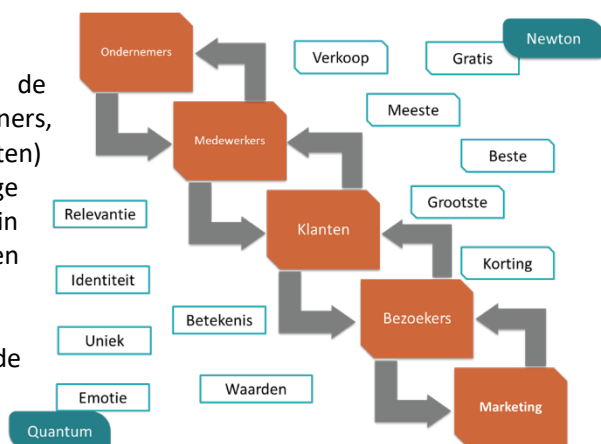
de
ners,
ten)
ge
in
en

de

Ondernemers

Medewerkers

Klanten

Bezoekers

Marketing

Verkoop

Gratis

Newton

Meeste

Beste

Grootste

Korting

Relevantie

Identiteit

Betekenis

Uniek

Emotie

Waarden

Quantum